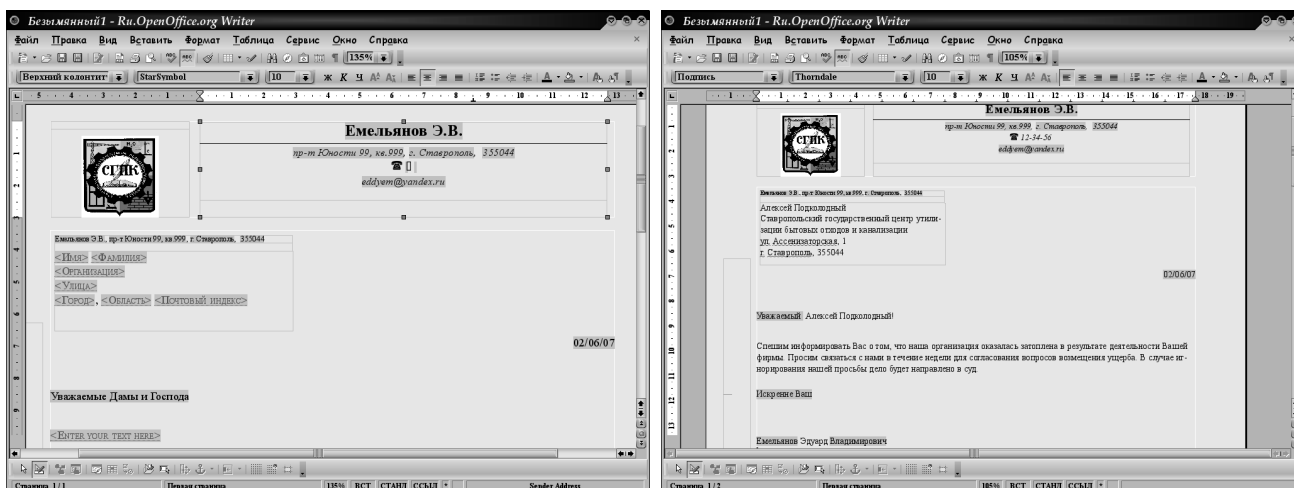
Безымянный1 - Ru.OpenOffice.org Writer

Файл Правка Вид Вставить Формат Таблица Сервис Окно Справка

135%

Верхний колонтит StarSymbol 10

СГИК

Емельянов Э.В.

пр-т Юности 99, кв.999, г. Ставрополь, 355044

eddyem@yandex.ru

Емельянов Э.В., пр-т Юности 99, кв.999, г. Ставрополь, 355044

<Имя> <Фамилия>
<Организация>
<Улица>
<Город>, <Область> <Почтовый индекс>

02/06/07

Уважаемые Дамы и Господа

<Enter your text here>

Страница 1 / 1 Первая страница 135% ВСТ СТАНД ССЫЛ Sender Address

Безымянный1 - Ru.OpenOffice.org Writer

Файл Правка Вид Вставить Формат Таблица Сервис Окно Справка

105%

Подпись Thorndale 10

Емельянов Э.В.

пр-т Юности 99, кв.999, г. Ставрополь, 355044

12-34-56

eddyem@yandex.ru

СГИК

Емельянов Э.В., пр-т Юности 99, кв.999, г. Ставрополь, 355044

Алексей Подколодный
Ставропольский государственный центр утилизации бытовых отходов и канализации
ул. Ассенизаторская, 1
г. Ставрополь, 355044

02/06/07

Уважаемый Алексей Подколодный!

Спешим информировать Вас о том, что наша организация оказалась затоплена в результате деятельности Вашей фирмы. Просим связаться с нами в течение недели для согласования вопросов возмещения ущерба. В случае игнорирования нашей просьбы дело будет направлено в суд.

Искренне Ваш

Емельянов Эдуард Владимирович

Страница 1 / 2 Первая страница 105% ВСТ СТАНД ССЫЛ